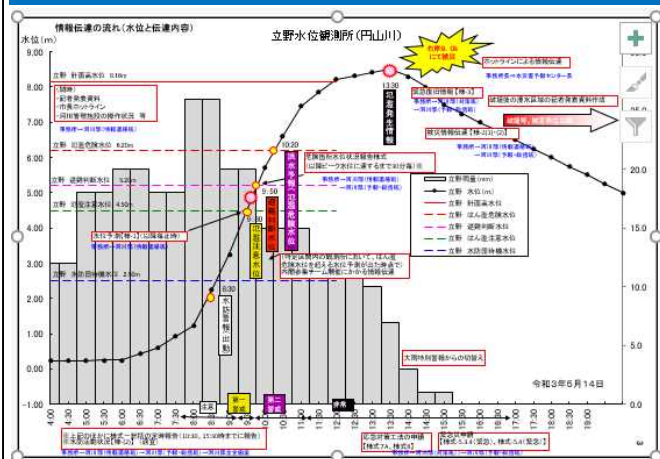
情報伝達の流れ（水位と伝達内容）

立野水位観測所（円山川）

水位（m）

9.00

8.00

7.00

6.00

5.00

4.00

3.00

2.00

1.00

0.00

-1.00

立野 計画高水位 8.16m

（随時）
・記者発表資料
・市長ホットライン
・河川管理施設の操作状況 等

事務所→河川部（本省防災課）

立野 氾濫危険水位 6.20m

立野 避難判断水位 5.30m

立野 氾濫注意水位 4.50m

立野 水防団待機水位 2.50m

13:30

氾濫発生情報

10:20

洪水予報〔氾濫危険情報〕

9:50

避難判断水位

氾濫注意水位

水防警報出動

氾濫発生

ホットラインによる情報伝達

事務所→市町長 首長・予報センター等

氾濫発生情報【様-1】

事務所→河川部（予報・防災担当）

越流後の浸水区域の記者発表資料作成

防災情報伝達【様-2(1)-(2)】

事務所→河川部（予報・防災担当）

危険箇所水位状況報告様式
（以降ピーク水位に達するまで30分毎）※

事務所→河川部（河川管理課）
事務所→河川部（予報・防災担当）

水位予測（様-1）（出水時）
事務所→河川部（予報・防災担当）

（一定以上水位の観測所において、1ヶ所危険水位を超える水位予測が出た場合）
内閣参事官チーム幹部にかかる情報伝達

総雨量（mm）
立野 水位（m）
立野 計画高水位
立野 はん濫危険水位
立野 避難判断水位
立野 はん濫注意水位
立野 水防団待機水位

大雨特別警報からの切替え

令和3年5月14日

注意
第一警戒
第二警戒
非常

4:00 5:00 6:00 7:00 8:00 9:00 10:00 11:00 12:00 13:00 14:00 15:00 16:00 17:00 18:00 19:00

※水防団待機水位（…）到達後、…報告（10:30、15:30時までに報告）

事務所→河川部（予報・防災担当）

応急対策工法の申請
【様式7A、様式8】

応急対策申請
【様式5.6（関連）、様式5.6（関連）】

0.0
5.0
10.0
15.0
20.0